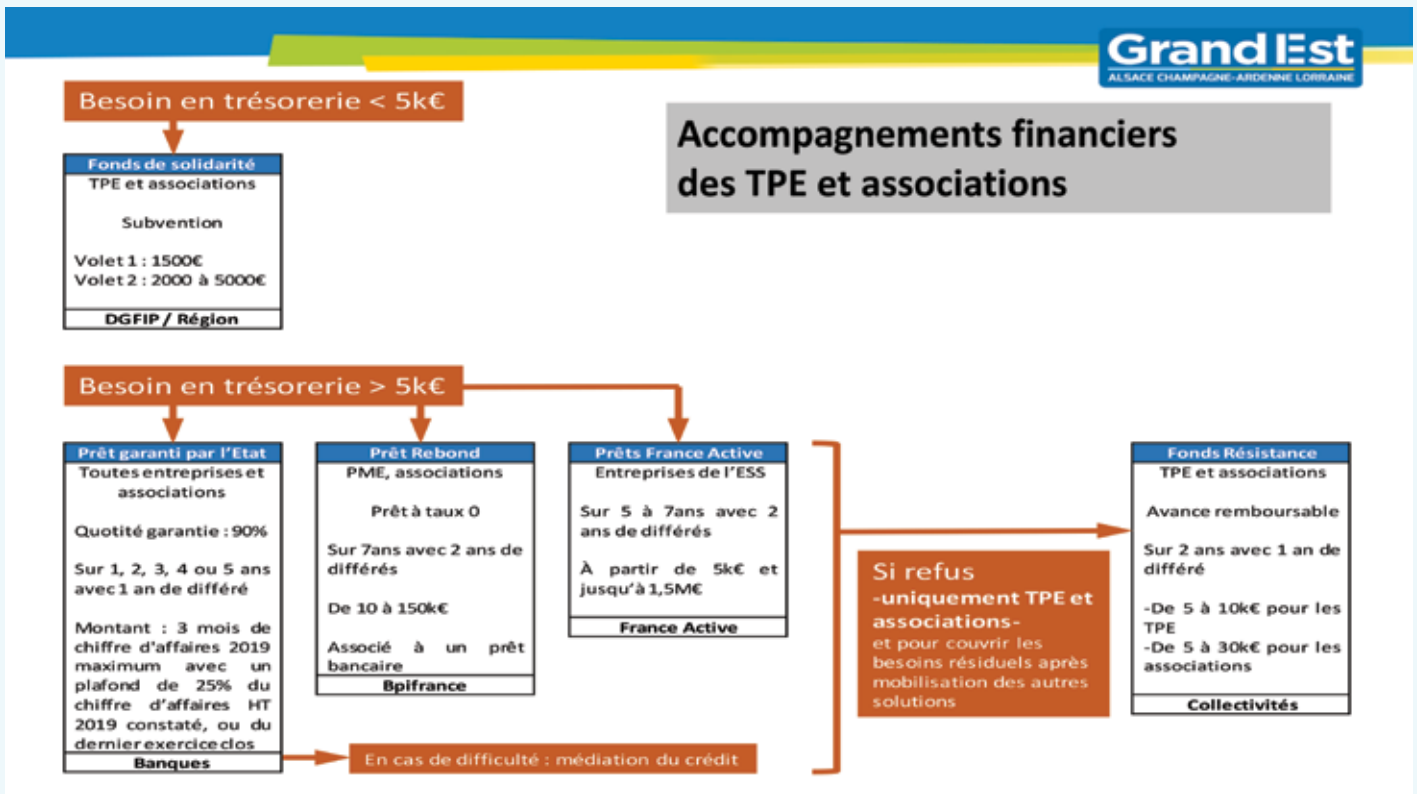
Grand Est
ALSACE CHAMPAGNE-ARDENNE LORRAINE

Besoin en trésorerie < 5k€

Accompagnements financiers des TPE et associations

Fonds de solidarité
TPE et associations

Subvention

Volet 1 : 1500€
Volet 2 : 2000 à 5000€

DGFIP / Région

Besoin en trésorerie > 5k€

Prêt garanti par l'Etat
Toutes entreprises et associations

Quotité garantie : 90%

Sur 1, 2, 3, 4 ou 5 ans avec 1 an de différé

Montant : 3 mois de chiffre d'affaires 2019 maximum avec un plafond de 25% du chiffre d'affaires HT 2019 constaté, ou du dernier exercice clos

Banques

Prêt Rebond
PME, associations

Prêt à taux 0

Sur 7ans avec 2 ans de différés

De 10 à 150k€

Associé à un prêt bancaire

Bpifrance

Prêts France Active
Entreprises de l'ESS

Sur 5 à 7ans avec 2 ans de différés

À partir de 5k€ et jusqu'à 1,5M€

France Active

Si refus
-uniquement TPE et associations-
et pour couvrir les besoins résiduels après mobilisation des autres solutions

Fonds Résistance
TPE et associations

Avance remboursable

Sur 2 ans avec 1 an de différé

-De 5 à 10k€ pour les TPE
-De 5 à 30k€ pour les associations

Collectivités

En cas de difficulté : médiation du crédit